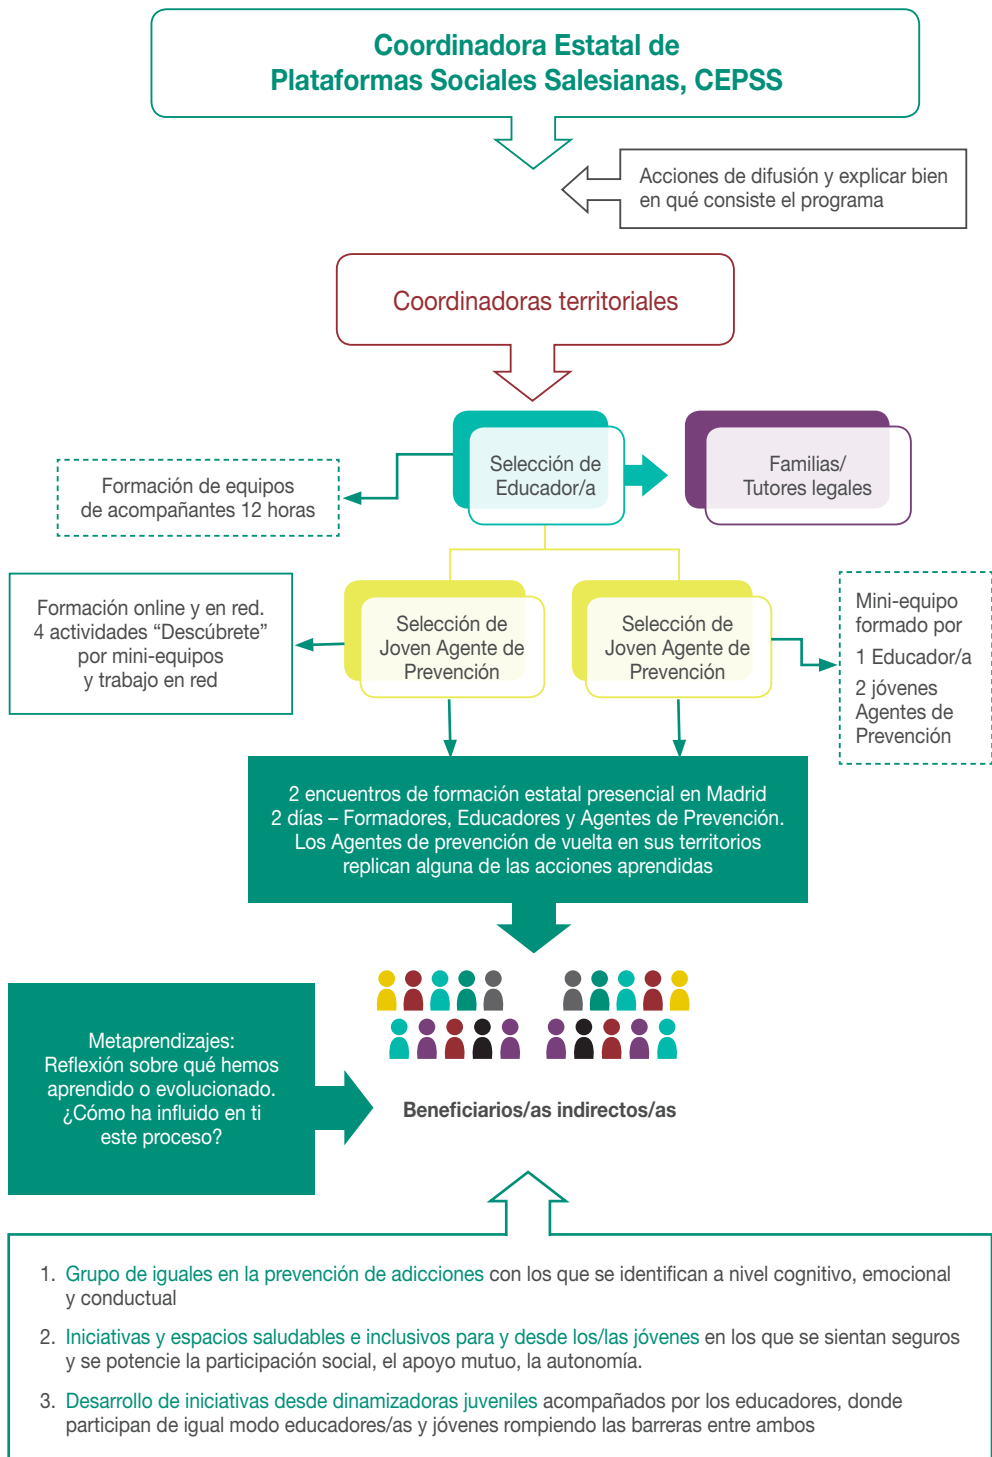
Coordinadora Estatal de Plataformas Sociales Salesianas, CEPSS

Acciones de difusión y explicar bien en qué consiste el programa

Coordinadoras territoriales

Formación de equipos de acompañantes 12 horas

Selección de Educador/a

Familias/ Tutores legales

Formación online y en red. 4 actividades "Descúbrete" por mini-equipos y trabajo en red

Selección de Joven Agente de Prevención

Selección de Joven Agente de Prevención

Mini-equipo formado por
1 Educador/a
2 jóvenes Agentes de Prevención

2 encuentros de formación estatal presencial en Madrid
2 días – Formadores, Educadores y Agentes de Prevención.
Los Agentes de prevención de vuelta en sus territorios replican alguna de las acciones aprendidas

Metaprendizajes: Reflexión sobre qué hemos aprendido o evolucionado. ¿Cómo ha influido en ti este proceso?

Beneficiarios/as indirectos/as

1. Grupo de iguales en la prevención de adicciones con los que se identifican a nivel cognitivo, emocional y conductual

2. Iniciativas y espacios saludables e inclusivos para y desde los/las jóvenes en los que se sientan seguros y se potencie la participación social, el apoyo mutuo, la autonomía.

3. Desarrollo de iniciativas desde dinamizadoras juveniles acompañados por los educadores, donde participan de igual modo educadores/as y jóvenes rompiendo las barreras entre ambos